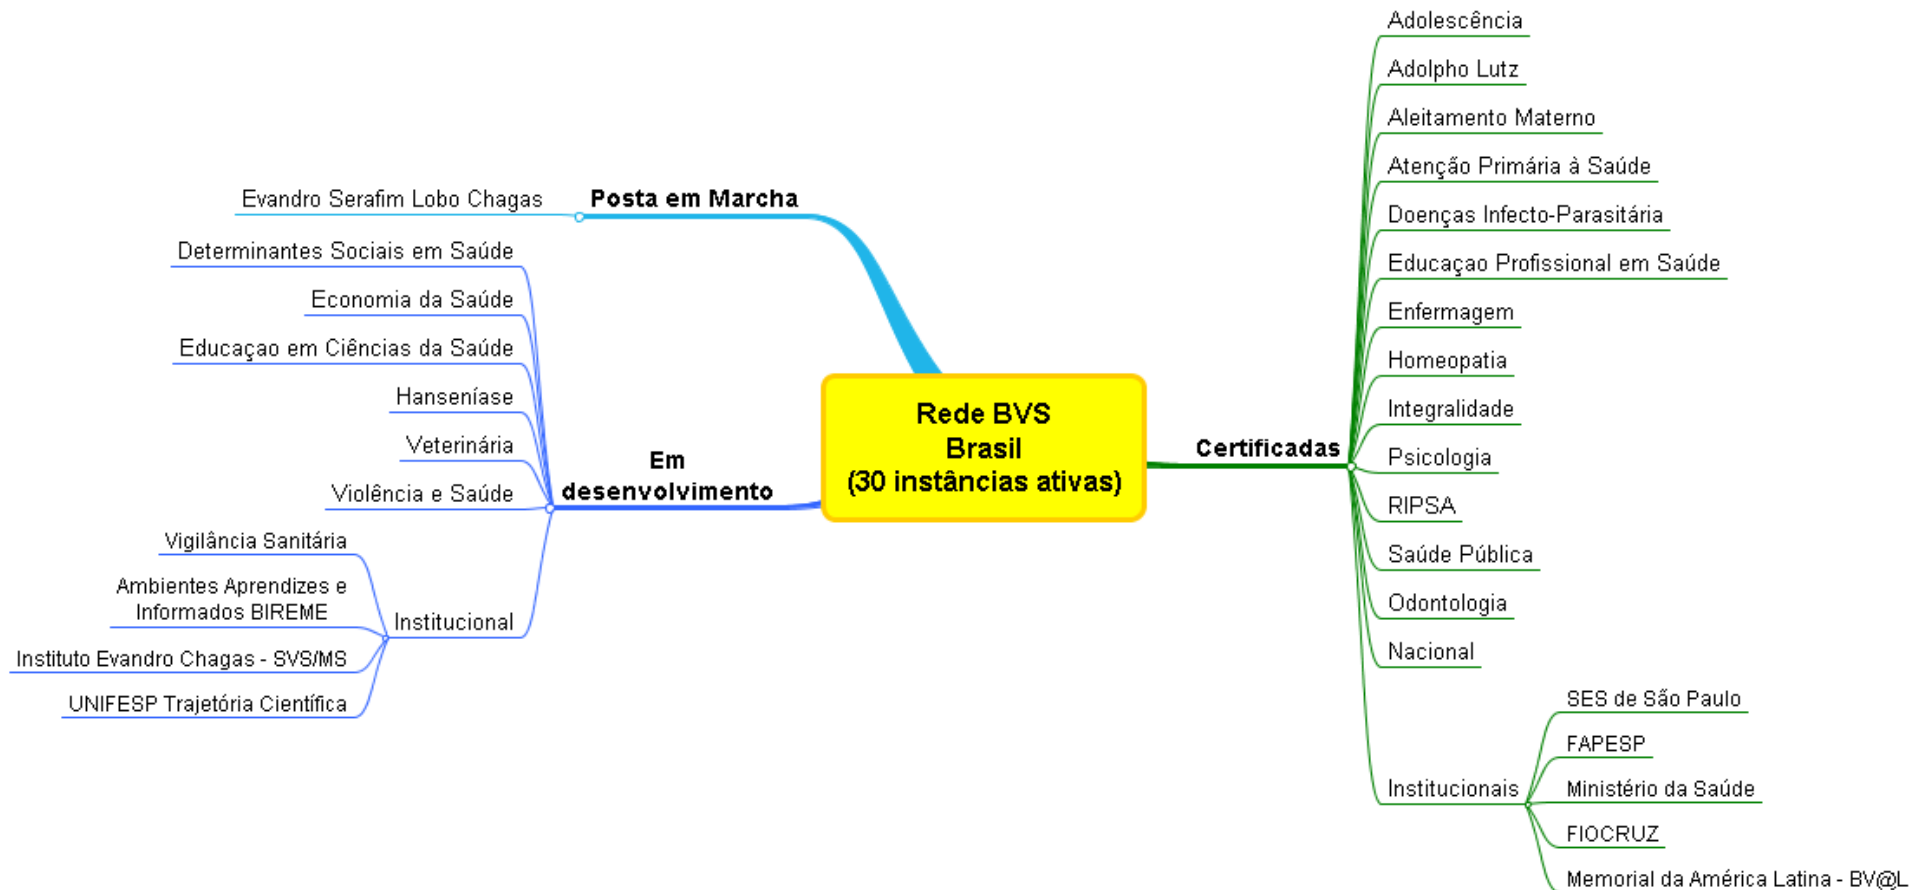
Rede BVS
Brasil
(30 instâncias ativas)

Posta em Marcha
Evandro Serafim Lobo Chagas

Em desenvolvimento
Determinantes Sociais em Saúde
Economia da Saúde
Educaçao em Ciências da Saúde
Hanseníase
Veterinária
Violência e Saúde
Institucional
Vigilância Sanitária
Ambientes Aprendizes e Informados BIREME
Instituto Evandro Chagas - SVS/MS
UNIFESP Trajetória Científica

Certificadas
Adolescência
Adolpho Lutz
Aleitamento Materno
Atenção Primária à Saúde
Doenças Infecto-Parasitária
Educaçao Profissional em Saúde
Enfermagem
Homeopatia
Integralidade
Psicologia
RIPSA
Saúde Pública
Odontologia
Nacional
Institucionais
SES de São Paulo
FAPESP
Ministério da Saúde
FIOCRUZ
Memorial da América Latina - BV@L